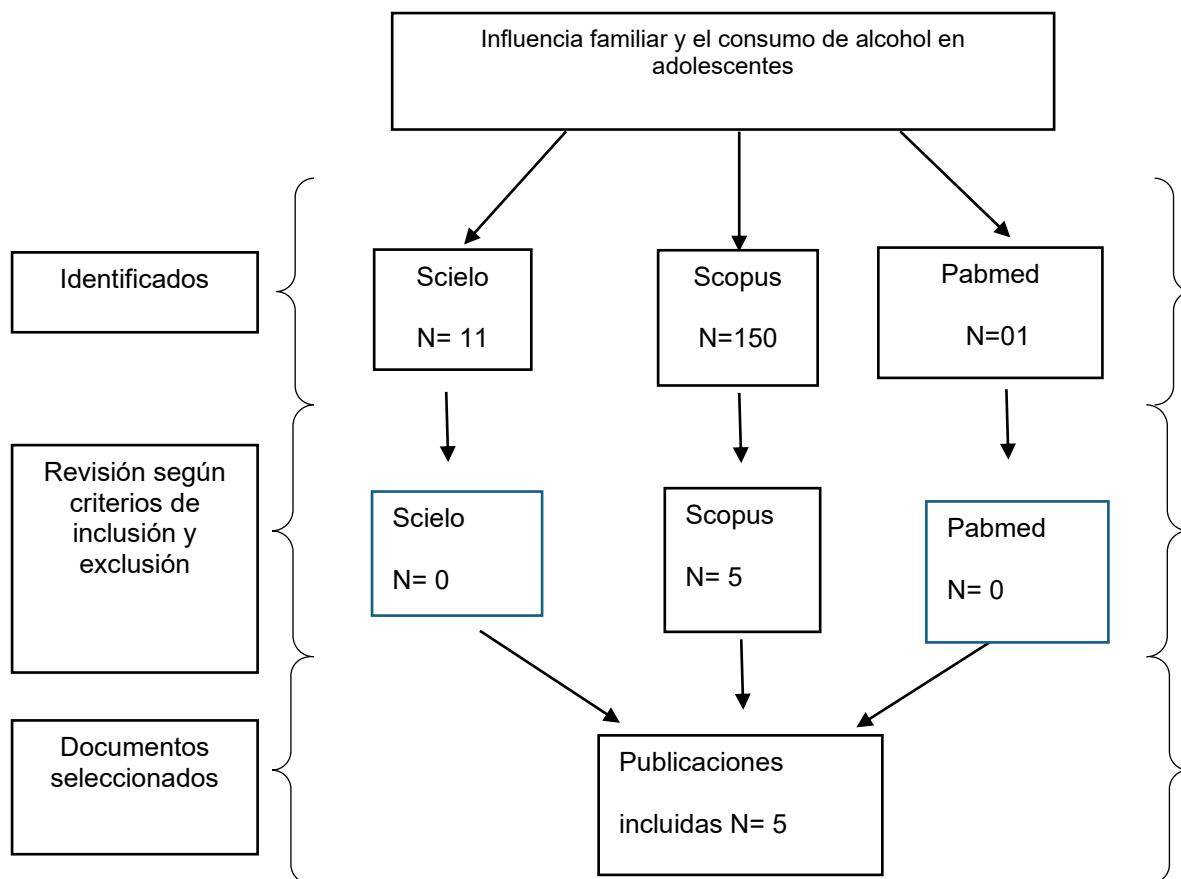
Influencia familiar y el consumo de alcohol en adolescentes

Identificados

Scielo

N= 11

Scopus

N=150

Pabmed

N=01

Revisión según criterios de inclusión y exclusión

Scielo

N= 0

Scopus

N= 5

Pabmed

N= 0

Documentos seleccionados

Publicaciones

incluidas N= 5